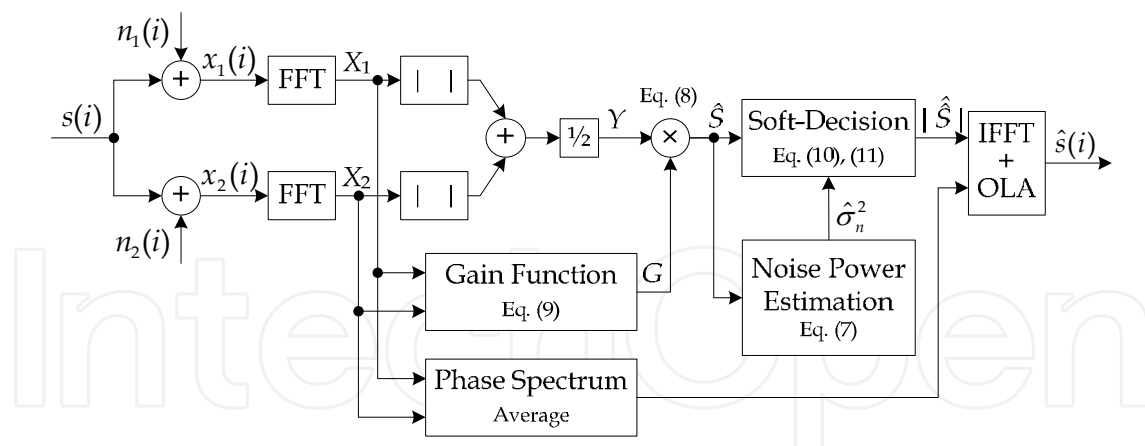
$n_1(i)$

$x_1(i)$

FFT

$X_1$

| |

$s(i)$

+

+

½

$Y$

Eq. (8)

×

$\hat{S}$

Soft-Decision

Eq. (10), (11)

$|\hat{S}|$

IFFT + OLA

$\hat{s}(i)$

+

$x_2(i)$

FFT

$X_2$

| |

$\hat{\sigma}_n^2$

$n_2(i)$

Gain Function

Eq. (9)

$G$

Noise Power Estimation

Eq. (7)

Phase Spectrum

Average

IntechOpen